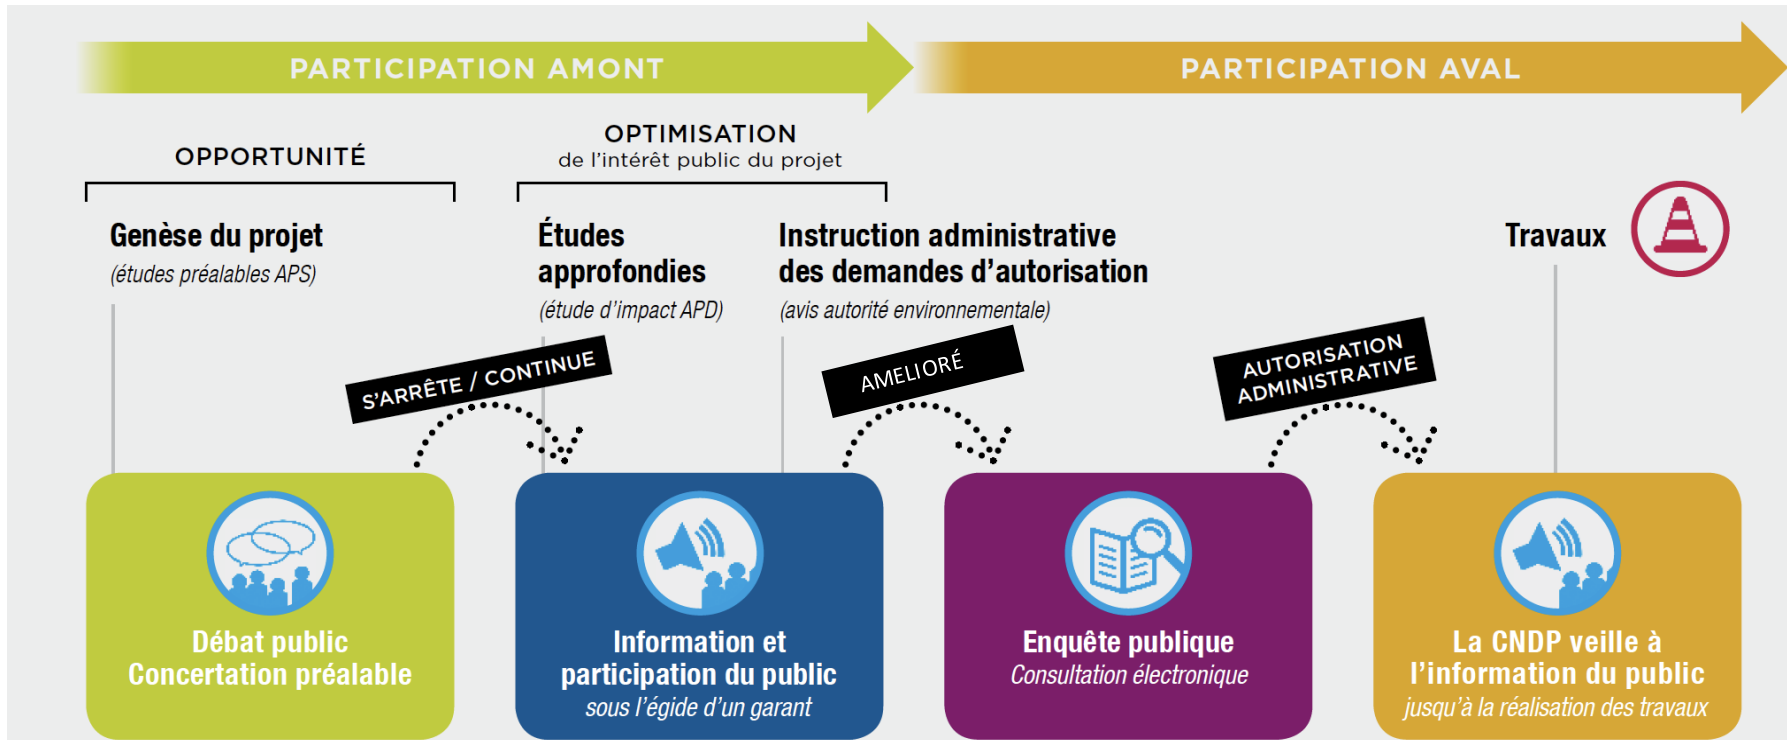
PARTICIPATION AMONT

PARTICIPATION AVAL

OPPORTUNITÉ

OPTIMISATION
de l'intérêt public du projet

Genèse du projet
(études préalables APS)

Études approfondies
(étude d'impact APD)

Instruction administrative des demandes d'autorisation
(avis autorité environnementale)

Travaux

S'ARRÊTE / CONTINUE

AMELIORÉ

AUTORISATION ADMINISTRATIVE

Débat public
Concertation préalable

Information et participation du public
sous l'égide d'un garant

Enquête publique
Consultation électronique

La CNDP veille à l'information du public
jusqu'à la réalisation des travaux